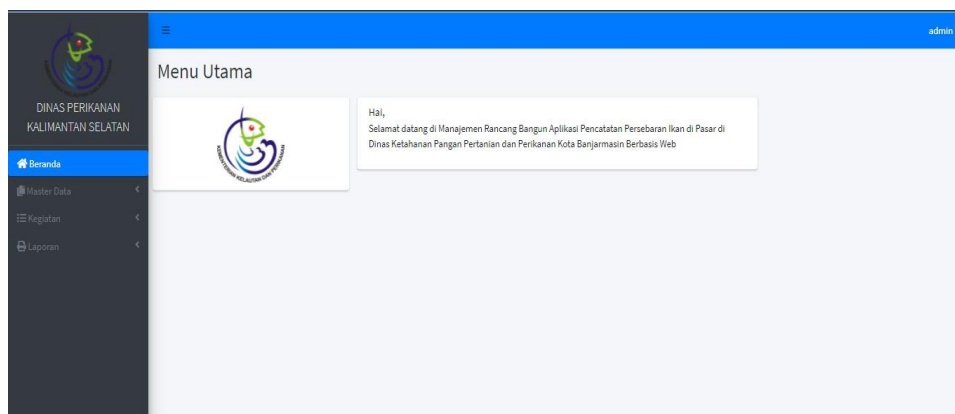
DINAS PERIKANAN KALIMANTAN SELATAN

Beranda

Master Data

Kegiatan

Laporan

≡

admin

Menu Utama

KEMENTERIAN KELAUTAN DAN PERIKANAN

Hai,
Selamat datang di Manajemen Rancang Bangun Aplikasi Pencatatan Persebaran Ikan di Pasar di Dinas Ketahanan Pangan Pertanian dan Perikanan Kota Banjarmasin Berbasis Web